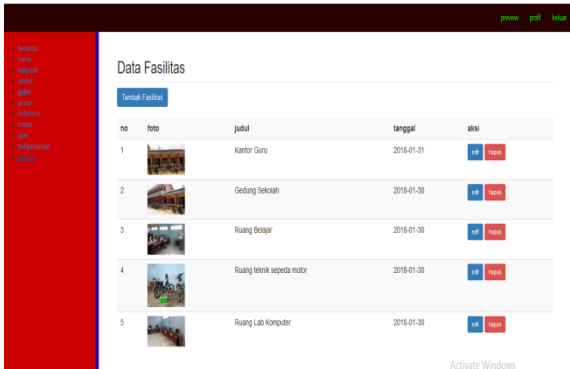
preview profil keluar

beranda
menu
halaman
artikel
galeri
pesan
submenu
siswa
guru
pengumuman
fasilitas

Data Fasilitas

Tambah Fasilitas

| no | foto | judul | tanggal | aksi |
|---|---|---|---|---|
| 1 | | Kantor Guru | 2018-01-31 | edit hapus |
| 2 | | Gedung Sekolah | 2018-01-30 | edit hapus |
| 3 | | Ruang Belajar | 2018-01-30 | edit hapus |
| 4 | | Ruang teknik sepeda motor | 2018-01-30 | edit hapus |
| 5 | | Ruang Lab Komputer | 2018-01-30 | edit hapus |

Activate Windows